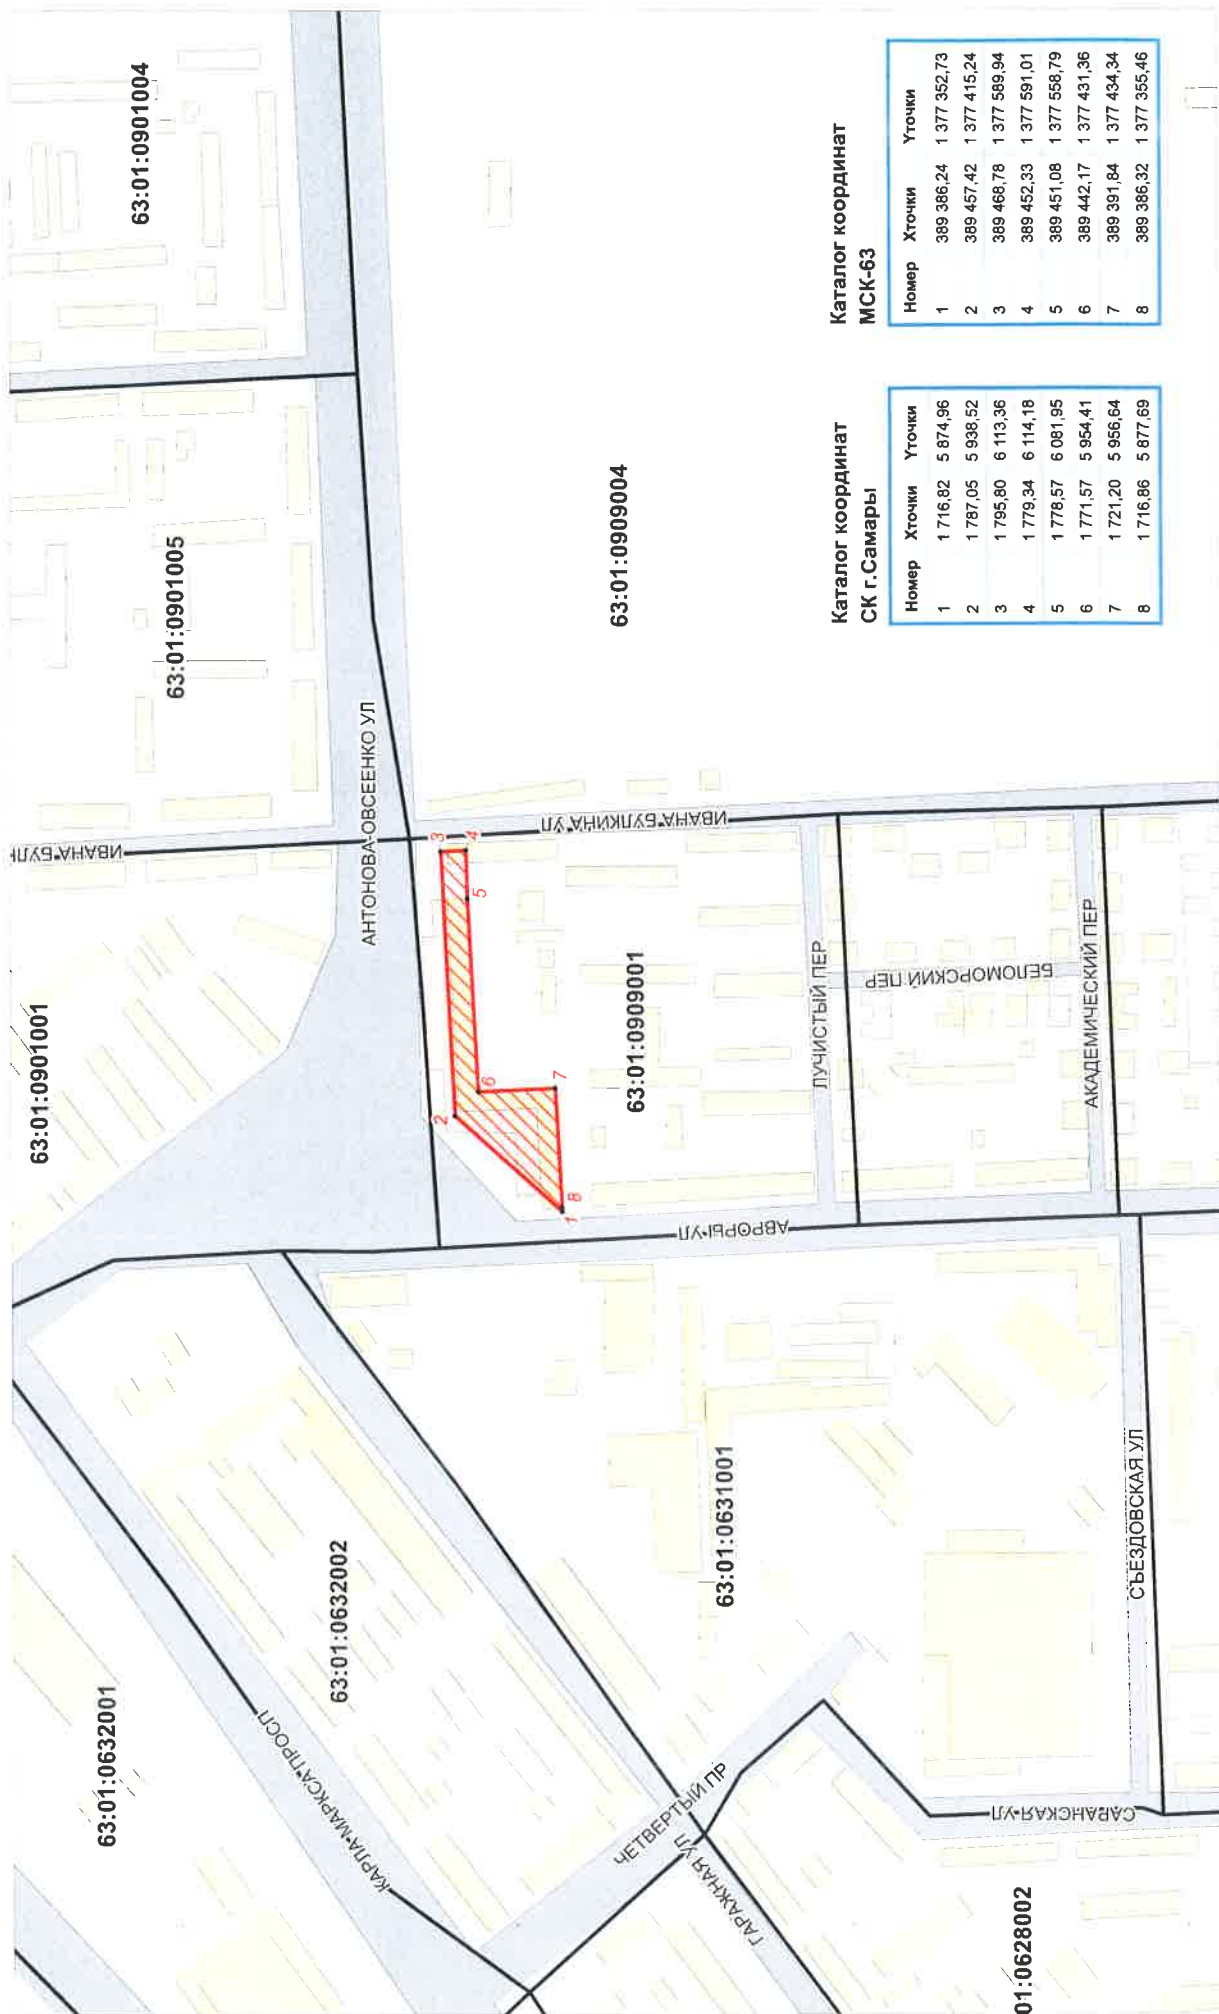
63:01:0901004

63:01:0901005

63:01:0909004

Каталог координат МСК-63

| Номер | Хточки | Уточки |
|---|---|---|
| 1 | 389 386,24 | 1 377 352,73 |
| 2 | 389 457,42 | 1 377 415,24 |
| 3 | 389 468,78 | 1 377 589,94 |
| 4 | 389 452,33 | 1 377 591,01 |
| 5 | 389 451,08 | 1 377 558,79 |
| 6 | 389 442,17 | 1 377 431,36 |
| 7 | 389 391,84 | 1 377 434,34 |
| 8 | 389 386,32 | 1 377 355,46 |

Каталог координат СК г.Самары

| Номер | Хточки | Уточки |
|---|---|---|
| 1 | 1 716,82 | 5 874,96 |
| 2 | 1 787,05 | 5 938,52 |
| 3 | 1 795,80 | 6 113,36 |
| 4 | 1 779,34 | 6 114,18 |
| 5 | 1 778,57 | 6 081,95 |
| 6 | 1 771,57 | 5 954,41 |
| 7 | 1 721,20 | 5 956,64 |
| 8 | 1 716,86 | 5 877,69 |

ИВАНА БУЛКИНА УЛ

АНТОНОВА-ОВСЕЕНКО УЛ

ИВАНА БУ

63:01:0901001

3 4 5 6 7 2 8 1

63:01:0909001

ЛУЧИСТЫЙ ПЕР

БЕЛОМОРСКИЙ ПЕР

АКАДЕМИЧЕСКИЙ ПЕР

АВРОРЫ УЛ

63:01:0631001

63:01:0632002

СЪЕЗДОВСКАЯ УЛ

63:01:0632001

КАРЛА МАРКСА ПРОСП

ЧЕТВЕРТЫЙ ПР

ГАРАЖНАЯ УЛ

САРАНСКАЯ УЛ

01:0628002